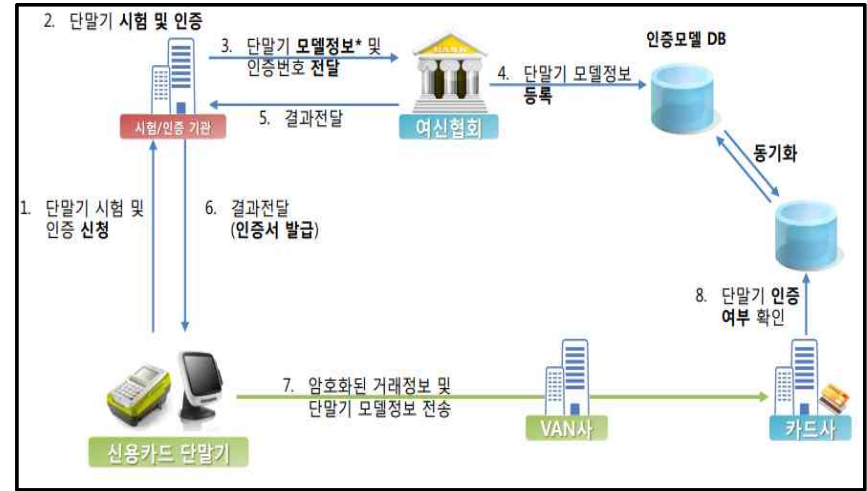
2. 단말기 시험 및 인증

3. 단말기 모델정보* 및 인증번호 전달

인증모델 DB

4. 단말기 모델정보 등록

시험/인증 기관

5. 결과전달

여신협회

동기화

1. 단말기 시험 및 인증 신청

6. 결과전달 (인증서 발급)

8. 단말기 인증 여부 확인

7. 암호화된 거래정보 및 단말기 모델정보 전송

신용카드 단말기

VAN사

카드사